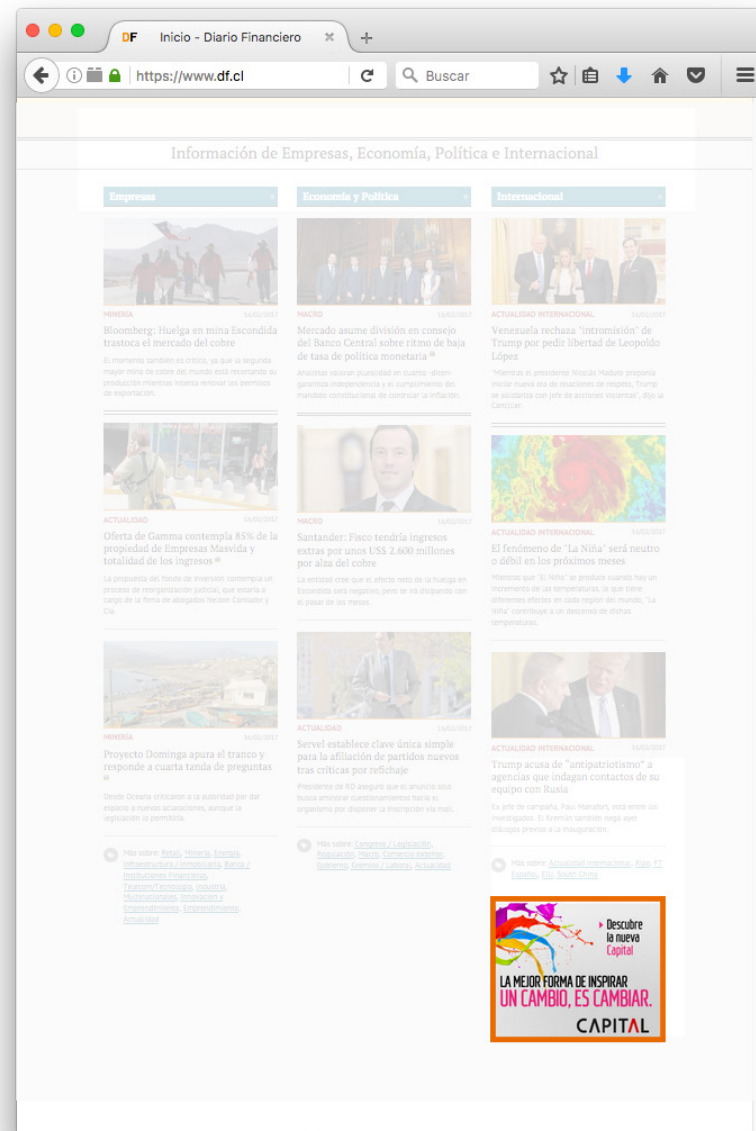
DF Inicio - Diario Financiero

https://www.df.cl

Buscar

Información de Empresas, Economía, Política e Internacional

Empresas

Economía y Política

Internacional

MINERÍA 16/02/2017

Bloomberg: Huelga en mina Escondida trastoca el mercado del cobre

El momento también es crítico, ya que la segunda mayor mina de cobre del mundo está reanudando su producción mientras intenta renovar sus permisos de exportación.

ACTUALIDAD 16/02/2017

Oferta de Gamma contempla 85% de la propiedad de Empresas Masvida y totalidad de los ingresos

La propuesta del fondo de inversión contempla un proceso de reorganización judicial, que estaría a cargo de la firma de abogados Nelson Contador y Cía.

MINERÍA 16/02/2017

Proyecto Dominga apura el tranco y responde a cuarta tanda de preguntas

Desde Oceanía critican a la autoridad por dar espacio a nuevas aclaraciones, aunque la legislación lo permitiría.

Más sobre: Retail, Minería, Energía, Infraestructura / Inmobiliario, Banca / Instituciones Financieras, Telecom/Tecnología, Industria, Multinacionales, Innovación y Emprendimiento, Emprendimiento, Actualidad

MACRO 16/02/2017

Mercado asume división en consejo del Banco Central sobre ritmo de baja de tasa de política monetaria

Analistas valoran pluralidad en cuanto -dicen- garantiza independencia y el cumplimiento del mandato constitucional de controlar la inflación.

MACRO 16/02/2017

Santander: Fisco tendría ingresos extras por unos US$ 2.600 millones por alza del cobre

La entidad cree que el efecto neto de la huelga en Escondida será negativo, pero se irá disipando con el pasar de los meses.

ACTUALIDAD 16/02/2017

Servel establece clave única simple para la afiliación de partidos nuevos tras críticas por refichaje

Presidente de RD aseguró que el anuncio sólo busca aminorar cuestionamientos hacia el organismo por disponer la inscripción vía mail.

Más sobre: Congreso / Legislación, Regulación, Macro, Comercio exterior, Gobierno, Empleo / Laboral, Actualidad

ACTUALIDAD INTERNACIONAL 16/02/2017

Venezuela rechaza "intromisión" de Trump por pedir libertad de Leopoldo López

"Mientras el presidente Nicolás Maduro proponía iniciar nueva era de relaciones de respeto, Trump se solidariza con jefe de acciones violentas", dijo la Cancillería.

ACTUALIDAD INTERNACIONAL 16/02/2017

El fenómeno de "La Niña" será neutro o débil en los próximos meses

Mientras que "El Niño" se produce cuando hay un incremento de las temperaturas, lo que tiene diferentes efectos en cada región del mundo, "La Niña" contribuye a un descenso de dichas temperaturas.

ACTUALIDAD INTERNACIONAL 16/02/2017

Trump acusa de "antipatriotismo" a agencias que indagan contactos de su equipo con Rusia

Ex jefe de campaña, Paul Manafort, está entre los investigados. El Kremlin también negó ayer diálogos previos a la inauguración.

Más sobre: Actualidad internacional, Rusia, EE. UU., España, EEUU, South China

Descubre la nueva Capital

LA MEJOR FORMA DE INSPIRAR UN CAMBIO, ES CAMBIAR.

CAPITAL